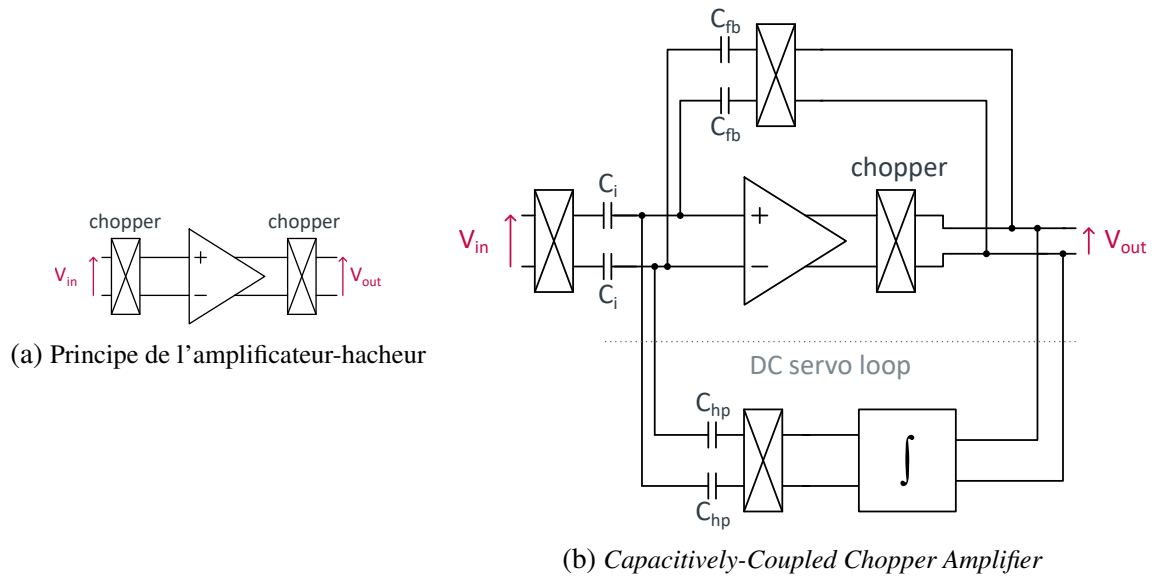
chopper

chopper

$V_{in}$

+

−

$V_{out}$

(a) Principe de l’amplificateur-hacheur

$C_{fb}$

$C_{fb}$

chopper

$V_{in}$

$C_i$

+

−

$V_{out}$

$C_i$

DC servo loop

$C_{hp}$

$\int$

$C_{hp}$

(b) Capacitively-Coupled Chopper Amplifier